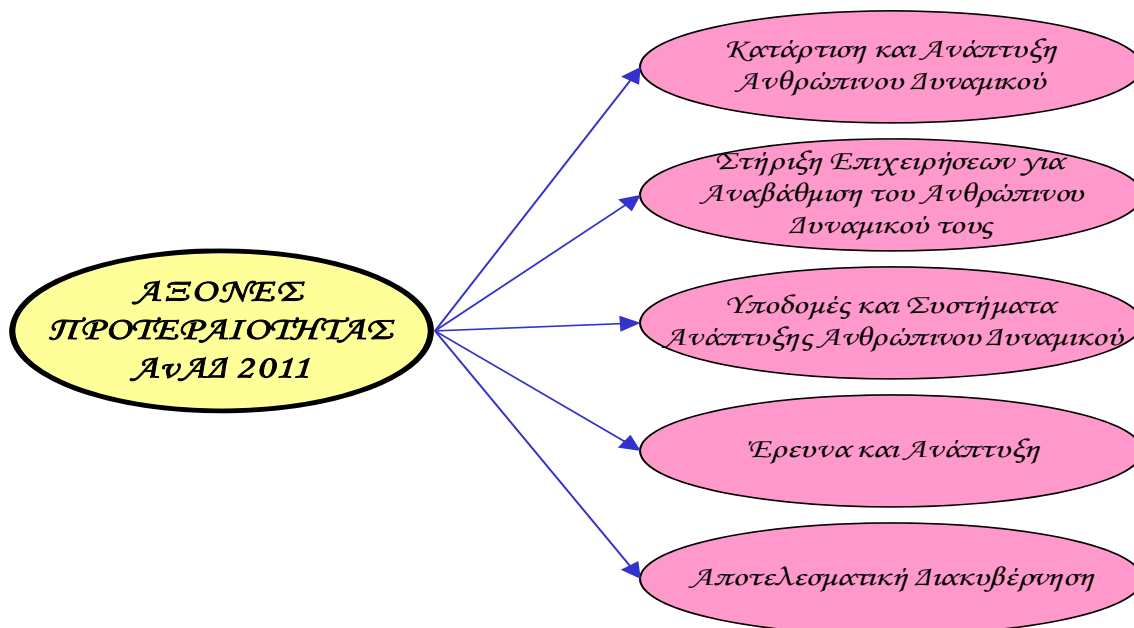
ΑΞΟΝΕΣ ΠΡΟΤΕΡΑΙΟΤΗΤΑΣ ΑνΑΔ 2011

Κατάρτιση και Ανάπτυξη Ανθρώπινου Δυναμικού

Στήριξη Επιχειρήσεων για Αναβάθμιση του Ανθρώπινου Δυναμικού τους

Υποδομές και Συστήματα Ανάπτυξης Ανθρώπινου Δυναμικού

Έρευνα και Ανάπτυξη

Αποτελεσματική Διακυβέρνηση